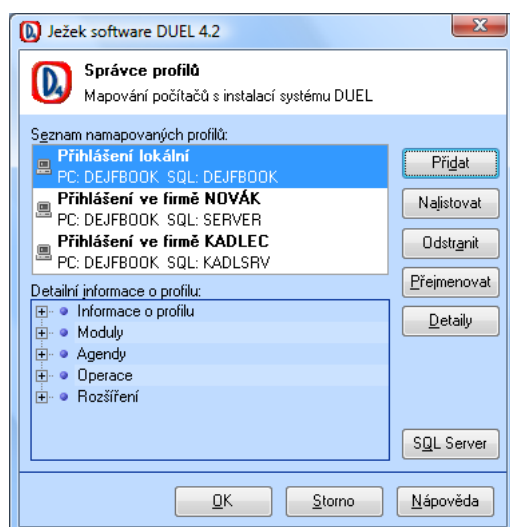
Ježek software DUEL 4.2

Správce profilů
Mapování počítačů s instalací systému DUEL

Seznam namapovaných profilů:
Přihlášení lokální
PC: DEJFBOOK SQL: DEJFBOOK
Přihlášení ve firmě NOVÁK
PC: DEJFBOOK SQL: SERVER
Přihlášení ve firmě KADLEC
PC: DEJFBOOK SQL: KADLSRV

Přidat
Nalistovat
Odstranit
Přejmenovat
Detaily

Detailní informace o profilu:
Informace o profilu
Moduly
Agendy
Operace
Rozšíření

SQL Server

OK
Storno
Nápověda